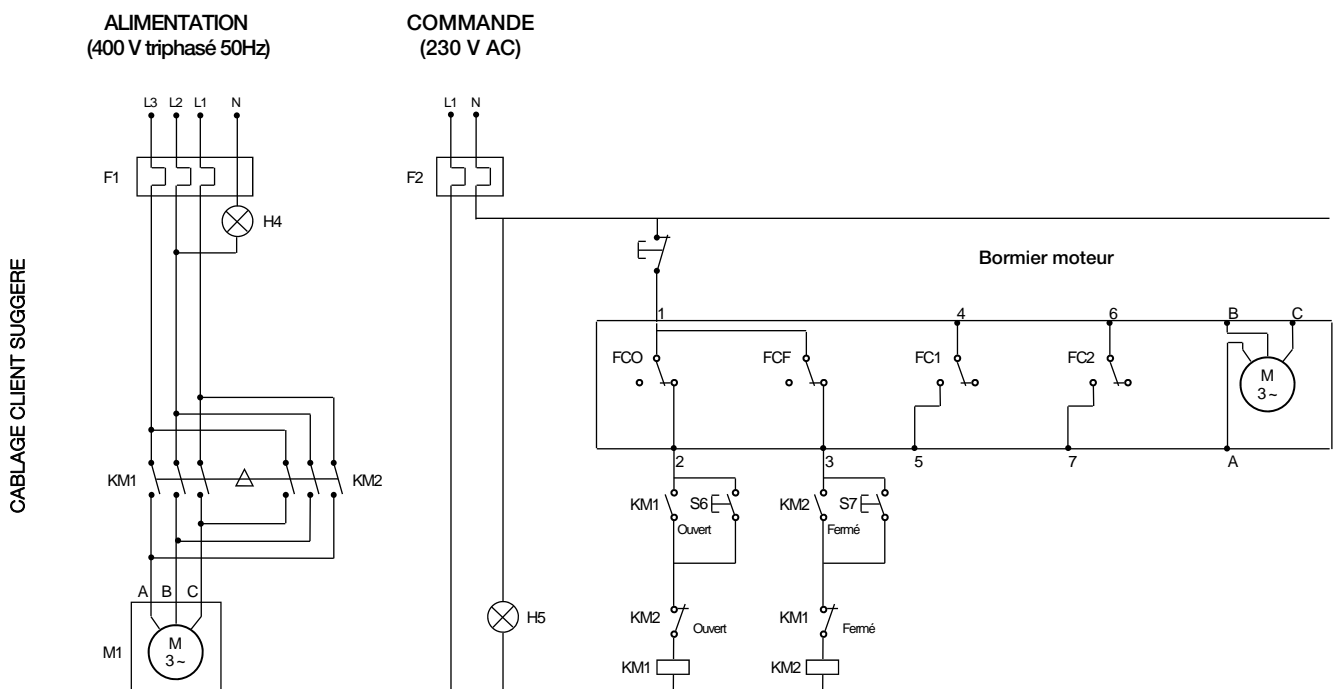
ALIMENTATION
(400 V triphasé 50Hz)

COMMANDE
(230 V AC)

CABLAGE CLIENT SUGGERE

L3 L2 L1 N

F1

H4

KM1

KM2

A B C

M1

M
3 ~

L1 N

F2

Bormier moteur

1 4 6 B C

FCO FCF FC1 FC2

M
3 ~

2 3 5 7 A

KM1 S6 Ouvert

KM2 S7 Fermé

H5

KM2 Ouvert

KM1 Fermé

KM1

KM2